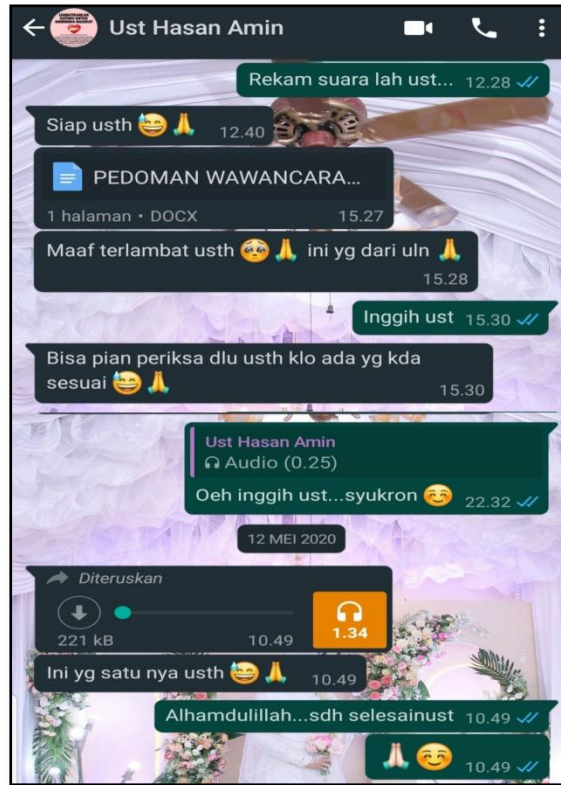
Ust Hasan Amin

Rekam suara lah ust... 12.28

Siap usth 😆🙏 12.40

PEDOMAN WAWANCARA...
1 halaman • DOCX 15.27

Maaf terlambat usth 🥺🙏 ini yg dari uln 🙏 15.28

Inggih ust 15.30

Bisa pian periksa dlu usth klo ada yg kda sesuai 😆🙏 15.30

Ust Hasan Amin
Audio (0.25)
Oeh inggih ust...syukron ☺️ 22.32

12 MEI 2020

Diteruskan
221 kB 10.49
1.34

Ini yg satu nya usth 😆🙏 10.49

Alhamdulillah...sdh selesainust 10.49

🙏☺️ 10.49